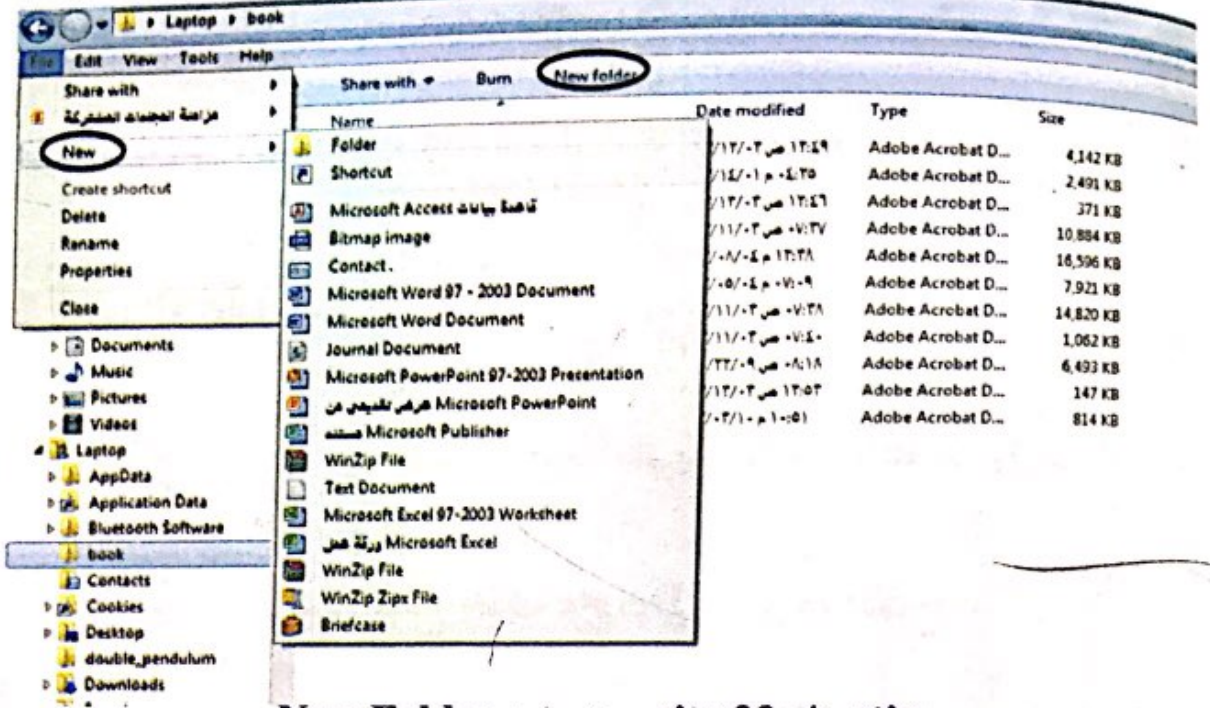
Laptop ▸ book

File Edit View Tools Help

Share with
مزامنة المجلدات المشتركة
New
Create shortcut
Delete
Rename
Properties
Close

Share with ▾ Burn New folder

Name

Folder
Shortcut
Microsoft Access قاعدة بيانات
Bitmap image
Contact.
Microsoft Word 97 - 2003 Document
Microsoft Word Document
Journal Document
Microsoft PowerPoint 97-2003 Presentation
Microsoft PowerPoint عرض تقديمي من
Microsoft Publisher مستند
WinZip File
Text Document
Microsoft Excel 97-2003 Worksheet
Microsoft Excel ورقة عمل
WinZip File
WinZip Zipx File
Briefcase

Documents
Music
Pictures
Videos
Laptop
AppData
Application Data
Bluetooth Software
book
Contacts
Cookies
Desktop
double_pendulum
Downloads

| Date modified | Type | Size |
|---|---|---|
| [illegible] ص ١٢:٤٩ | Adobe Acrobat D... | 4,142 KB |
| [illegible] م ٠٤:٢٥ | Adobe Acrobat D... | 2,491 KB |
| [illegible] ص ١٢:٤٦ | Adobe Acrobat D... | 371 KB |
| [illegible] ص ٠٧:٢٧ | Adobe Acrobat D... | 10,884 KB |
| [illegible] م ١٢:٢٨ | Adobe Acrobat D... | 16,596 KB |
| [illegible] م ٠٧:٠٩ | Adobe Acrobat D... | 7,921 KB |
| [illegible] ص ٠٧:٢٨ | Adobe Acrobat D... | 14,820 KB |
| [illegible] ص ٠٧:٤٠ | Adobe Acrobat D... | 1,062 KB |
| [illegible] ص ٠٨:١٨ | Adobe Acrobat D... | 6,493 KB |
| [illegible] ص ١٢:٥٣ | Adobe Acrobat D... | 147 KB |
| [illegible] م ١٠:٥١ | Adobe Acrobat D... | 814 KB |

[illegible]